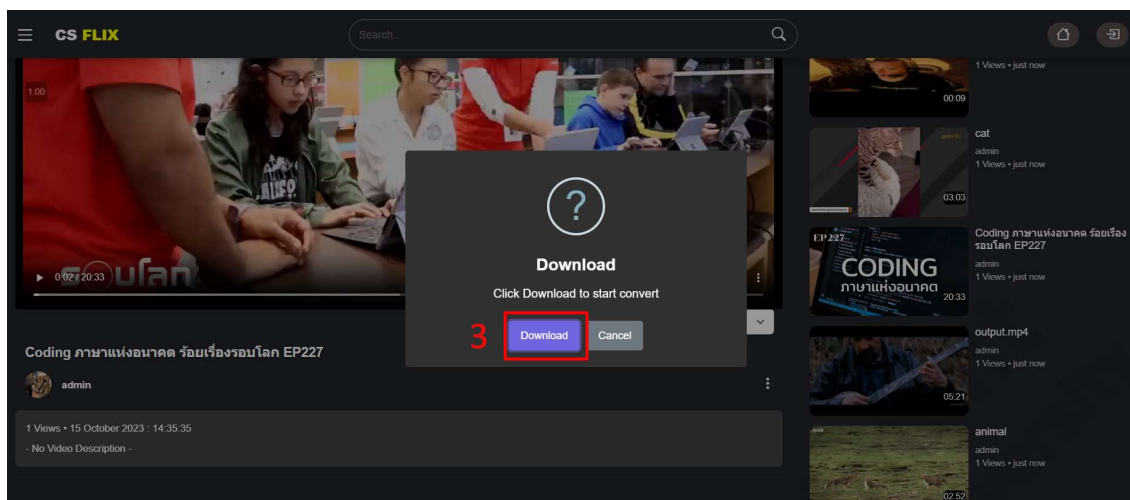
CS FLIX

Search..

1:00

0:02 / 20:33

รอบโลก

?

Download

Click Download to start convert

3

Download

Cancel

Coding ภาษาแห่งอนาคต ร้อยเรื่องรอบโลก EP227

admin

1 Views • 15 October 2023 : 14:35:35

- No Video Description -

1 Views • just now

00:09

cat

admin

1 Views • just now

03:03

EP227

CODING

ภาษาแห่งอนาคต

20:33

Coding ภาษาแห่งอนาคต ร้อยเรื่องรอบโลก EP227

admin

1 Views • just now

output.mp4

admin

1 Views • just now

05:21

animal

admin

1 Views • just now

02:52